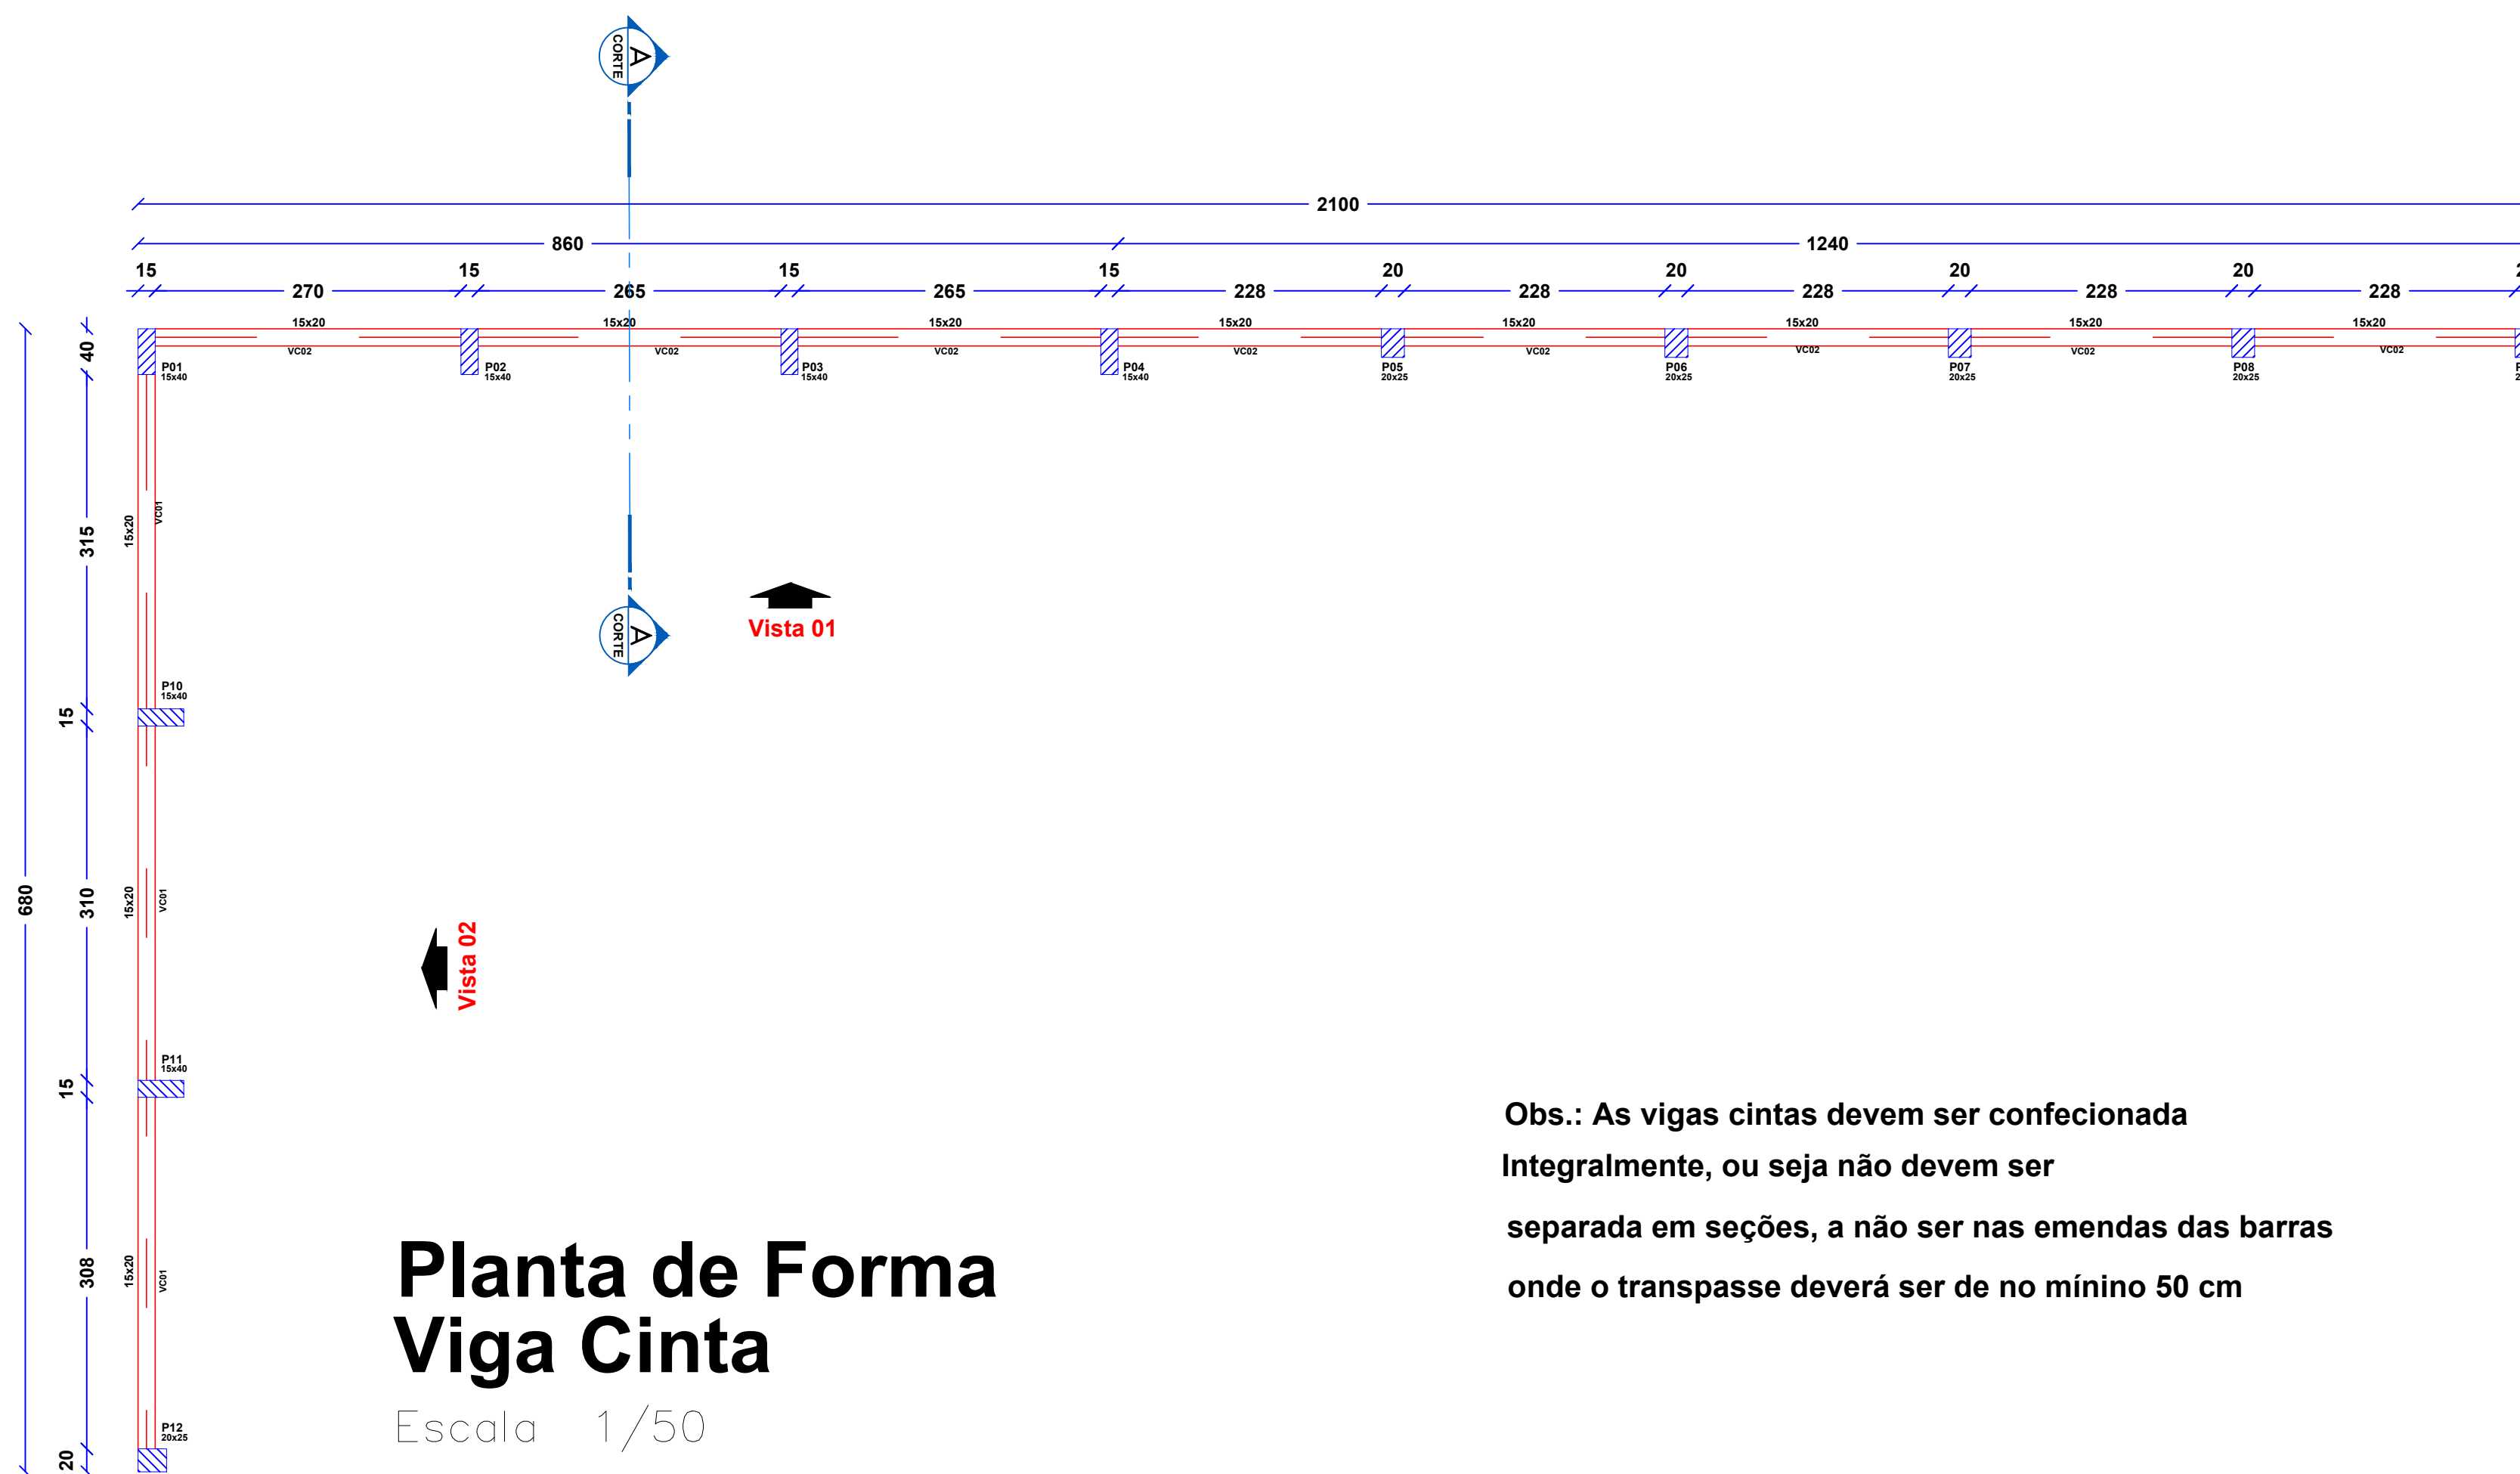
A
CORTE

2100

860

1240

15 270 15 265 15 265 15 228 20 228 20 228 20 228 20 228

15x20 VC02 15x20 VC02 15x20 VC02 15x20 VC02 15x20 VC02 15x20 VC02 15x20 VC02 15x20 VC02

P01
15x40

P02
15x40

P03
15x40

P04
15x40

P05
20x25

P06
20x25

P07
20x25

P08
20x25

40

315

15x20

VC01

A
CORTE

Vista 01

680

15

P10
15x40

310

15x20

VC01

Vista 02

15

P11
15x40

308

15x20

VC01

20

P12
20x25

Obs.: As vigas cintas devem ser confecionada Integralmente, ou seja não devem ser separada em seções, a não ser nas emendas das barras onde o transpasse deverá ser de no mínino 50 cm

Planta de Forma
Viga Cinta
Escala 1/50